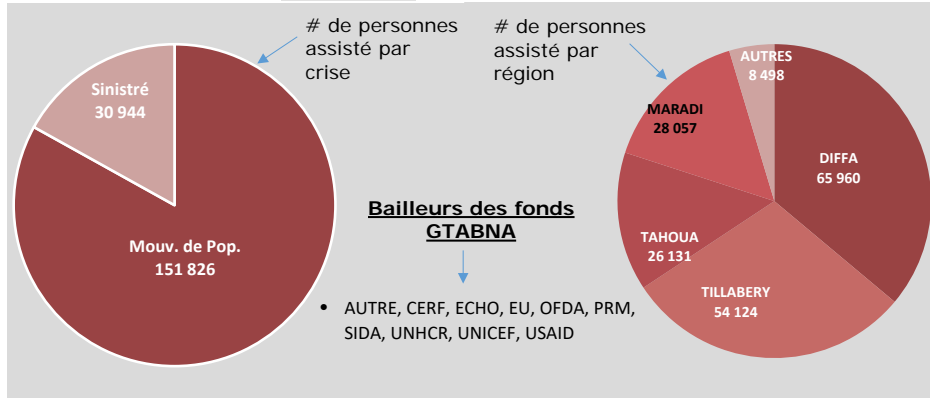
# de personnes assisté par crise

Sinistré
30 944

Mouv. de Pop.
151 826

# de personnes assisté par région

AUTRES
8 498

MARADI
28 057

DIFFA
65 960

TAHOUA
26 131

TILLABERY
54 124

Bailleurs des fonds GTABNA

• AUTRE, CERF, ECHO, EU, OFDA, PRM, SIDA, UNHCR, UNICEF, USAID